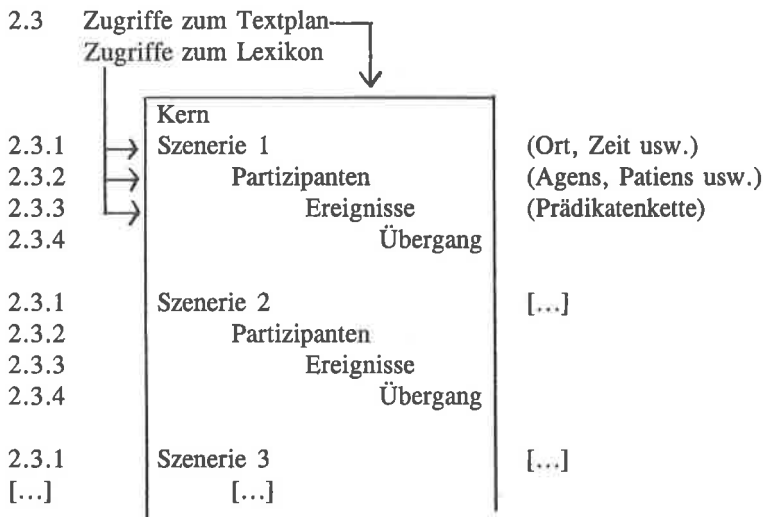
2.3 Zugriffe zum Textplan
Zugriffe zum Lexikon

Kern
2.3.1 Szenerie 1 (Ort, Zeit usw.)
2.3.2 Partizipanten (Agens, Patiens usw.)
2.3.3 Ereignisse (Prädikatenkette)
2.3.4 Übergang

2.3.1 Szenerie 2 […]
2.3.2 Partizipanten
2.3.3 Ereignisse
2.3.4 Übergang

2.3.1 Szenerie 3 […]
[…] […]